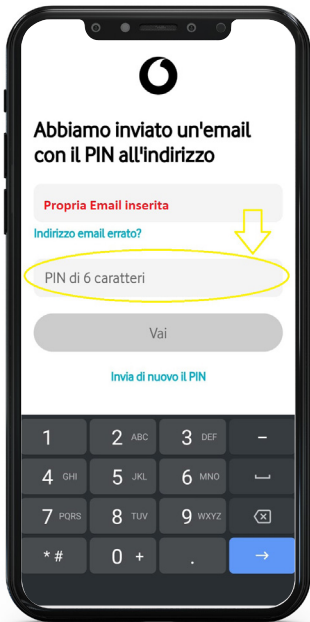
Abbiamo inviato un'email con il PIN all'indirizzo

Propria Email inserita

Indirizzo email errato?

PIN di 6 caratteri

Vai

Invia di nuovo il PIN

1
2 ABC
3 DEF
–
4 GHI
5 JKL
6 MNO
7 PQRS
8 TUV
9 WXYZ
* #
0 +
.
→